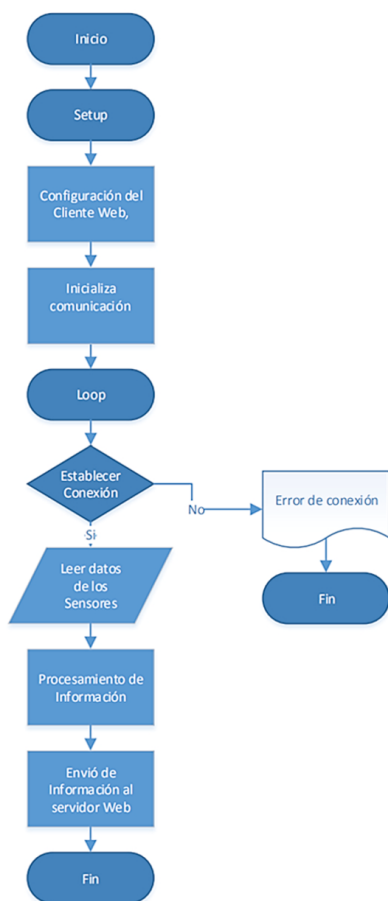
Inicio

Setup

Configuración del Cliente Web,

Inicializa comunicación

Loop

Establecer Conexión

No

Error de conexión

Fin

Si

Leer datos de los Sensores

Procesamiento de Información

Envió de Información al servidor Web

Fin